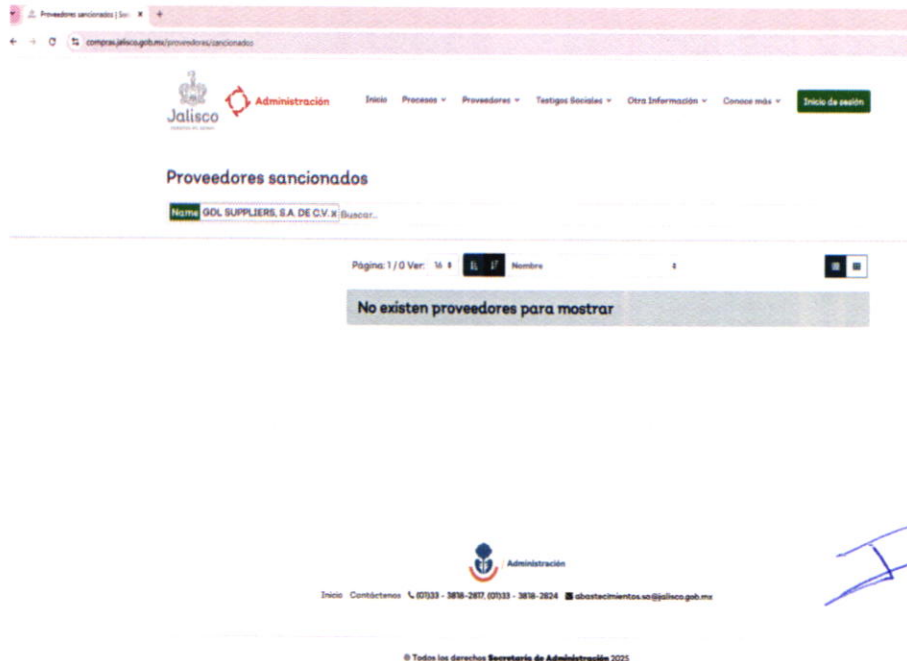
Proveedores sancionados | Sec ×

compras.jalisco.gob.mx/proveedores/sancionados

Jalisco
GOBIERNO DEL ESTADO

Administración

Inicio Procesos Proveedores Testigos Sociales Otra Información Conoce más Inicio de sesión

Proveedores sancionados

Name GDL SUPPLIERS, S.A. DE C.V. × Buscar...

Página: 1 / 0 Ver: 16 Nombre

No existen proveedores para mostrar

Administración

Inicio Contáctenos (01)33 - 3818-2817, (01)33 - 3818-2824 abastecimientos.sa@jalisco.gob.mx

© Todos los derechos Secretaría de Administración 2025